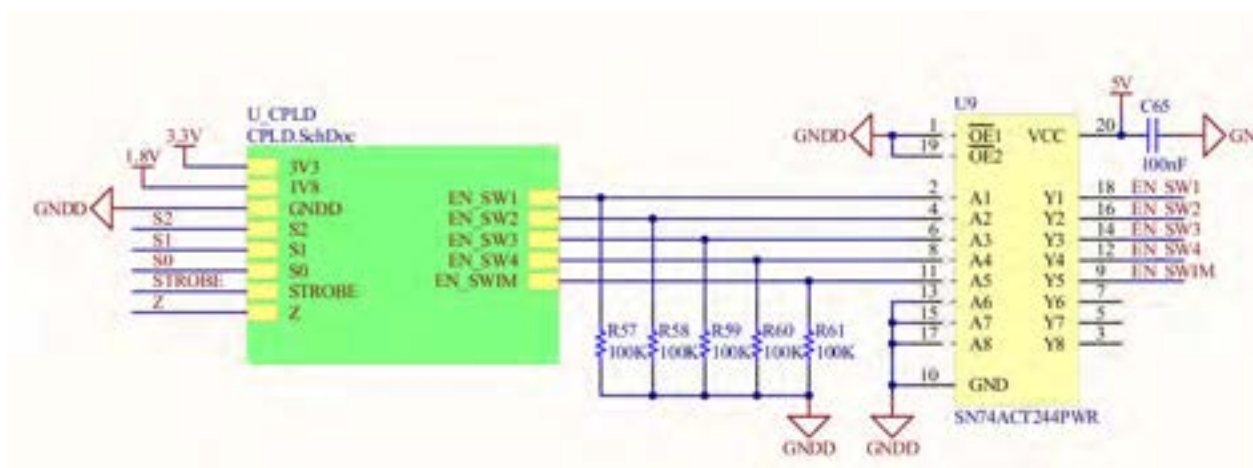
U_CPLD
CPLD.SchDoc
3.3V
1.8V
GNDD
S2
S1
S0
STROBE
Z
3V3
1V8
GNDD
S2
S1
S0
STROBE
Z
EN_SW1
EN_SW2
EN_SW3
EN_SW4
EN_SWIM
R57
100K
R58
100K
R59
100K
R60
100K
R61
100K
GNDD
GNDD
GNDD
U9
1
19
$\overline{OE}1$
$\overline{OE}2$
VCC
20
5V
C65
100nF
GN
2 A1
4 A2
6 A3
8 A4
11 A5
13 A6
15 A7
17 A8
10 GND
Y1 18 EN_SW1
Y2 16 EN_SW2
Y3 14 EN_SW3
Y4 12 EN_SW4
Y5 9 EN_SWIM
Y6 7
Y7 5
Y8 3
SN74ACT244PWR